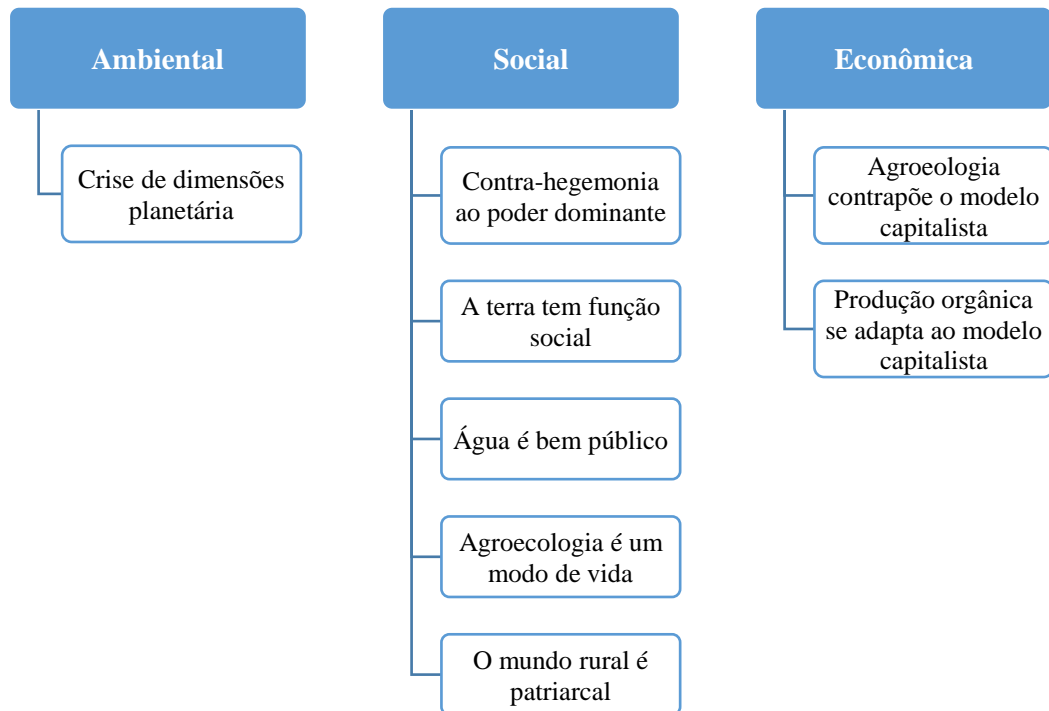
Ambiental

Crise de dimensões planetária

Social

Contra-hegemonia ao poder dominante

A terra tem função social

Água é bem público

Agroecologia é um modo de vida

O mundo rural é patriarcal

Econômica

Agroeologia contrapõe o modelo capitalista

Produção orgânica se adapta ao modelo capitalista